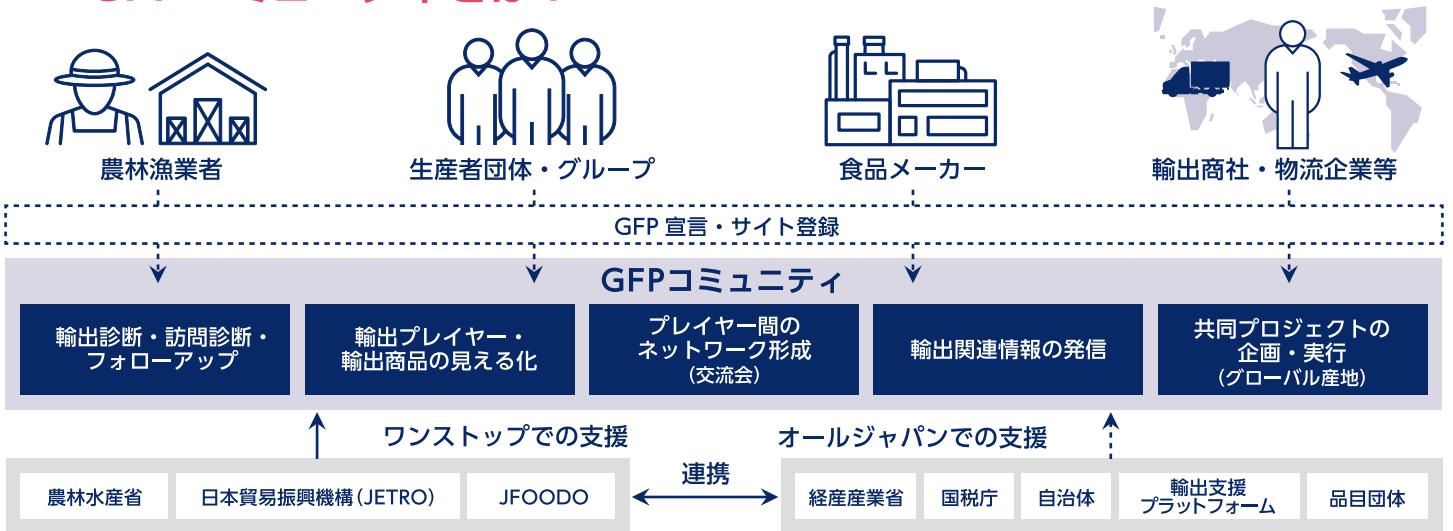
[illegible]

農林漁業者

生産者団体・グループ

食品メーカー

輸出商社・物流企業等

GFP 宣言・サイト登録

GFPコミュニティ

輸出診断・訪問診断・フォローアップ

輸出プレイヤー・輸出商品の見える化

プレイヤー間のネットワーク形成（交流会）

輸出関連情報の発信

共同プロジェクトの企画・実行（グローバル産地）

ワンストップでの支援

オールジャパンでの支援

連携

農林水産省

日本貿易振興機構（JETRO）

JFOODO

経産産業省

国税庁

自治体

輸出支援プラットフォーム

品目団体